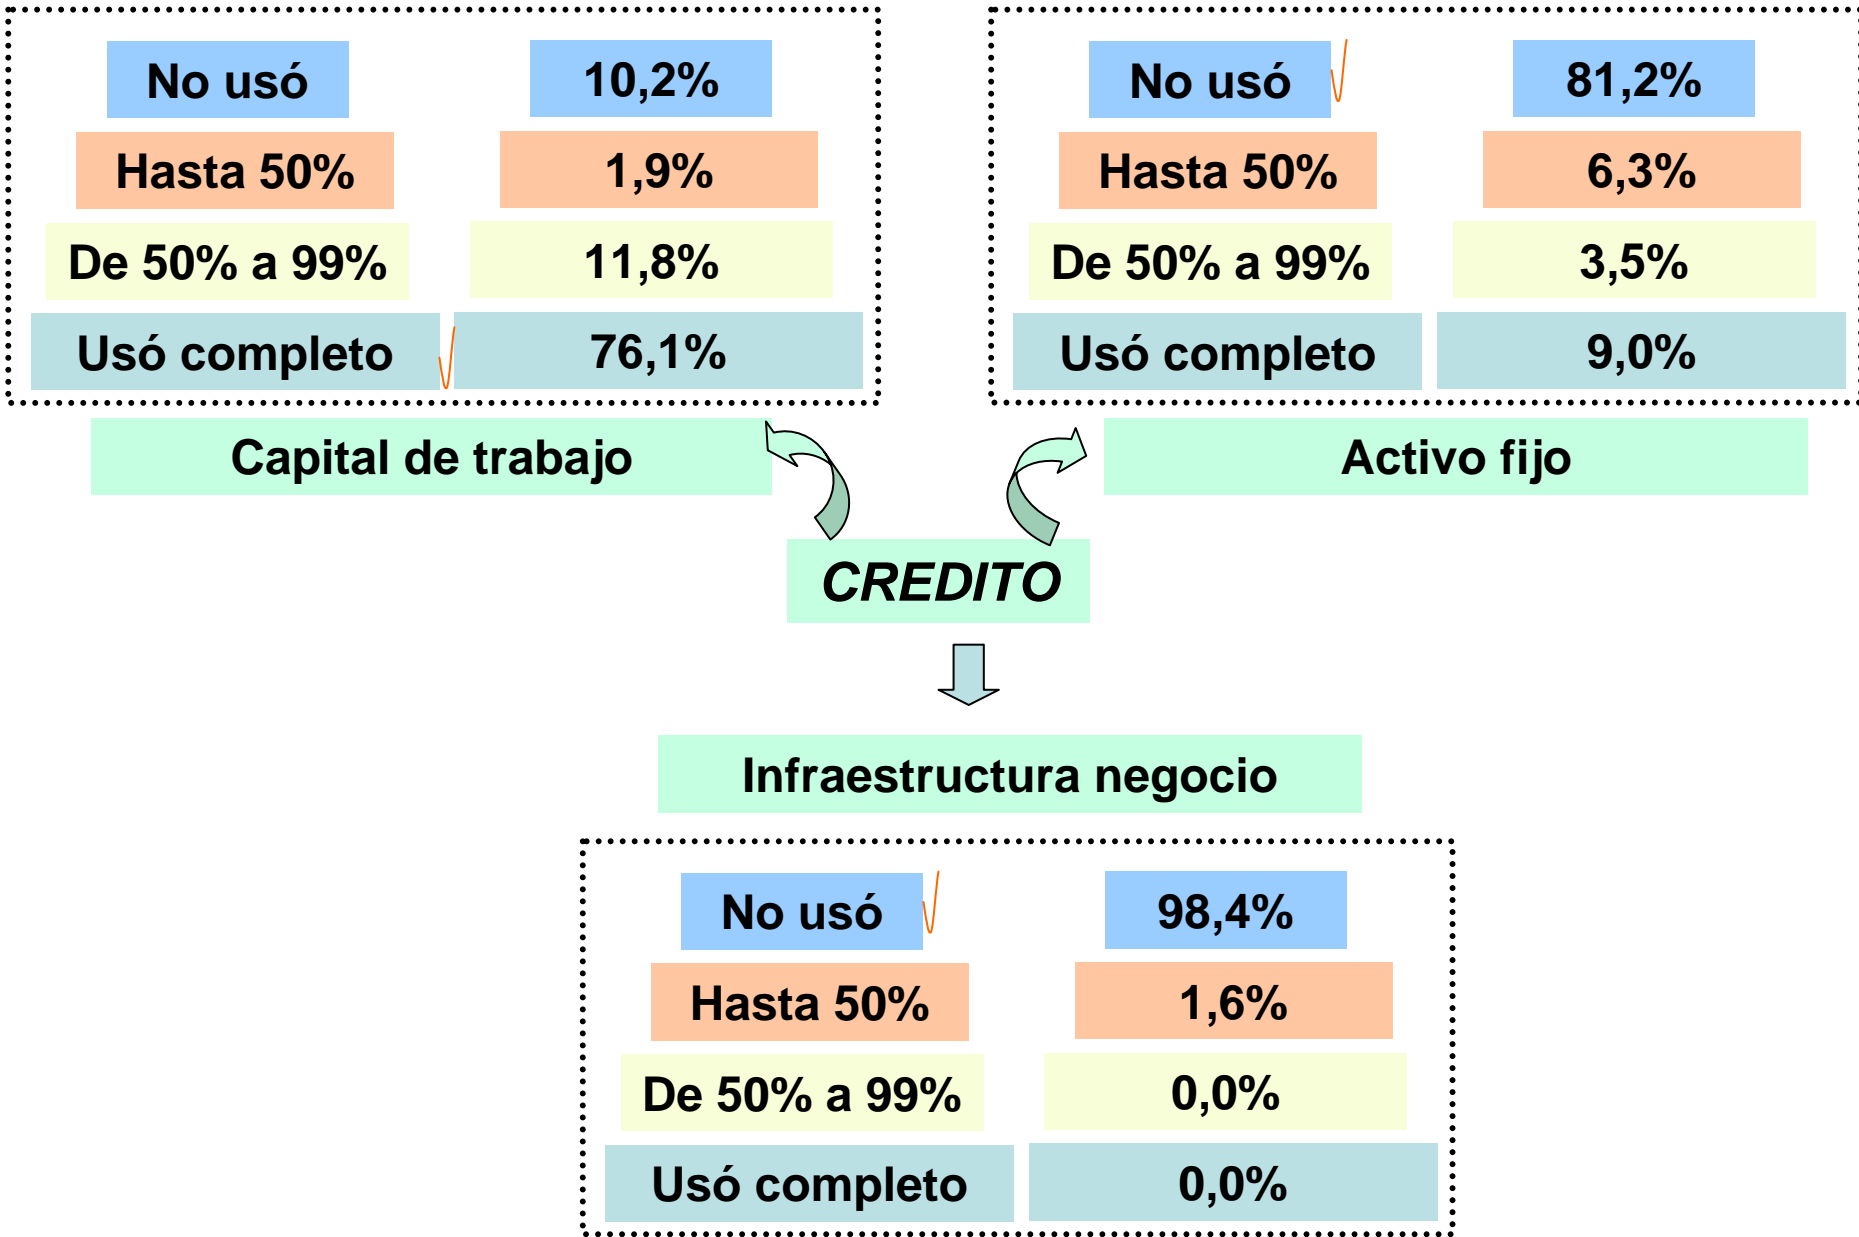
| | |
|---|---|
| No usó | 10,2% |
| Hasta 50% | 1,9% |
| De 50% a 99% | 11,8% |
| Usó completo √ | 76,1% |

Capital de trabajo

| | |
|---|---|
| No usó √ | 81,2% |
| Hasta 50% | 6,3% |
| De 50% a 99% | 3,5% |
| Usó completo | 9,0% |

Activo fijo

CREDITO

Infraestructura negocio

| | |
|---|---|
| No usó √ | 98,4% |
| Hasta 50% | 1,6% |
| De 50% a 99% | 0,0% |
| Usó completo | 0,0% |